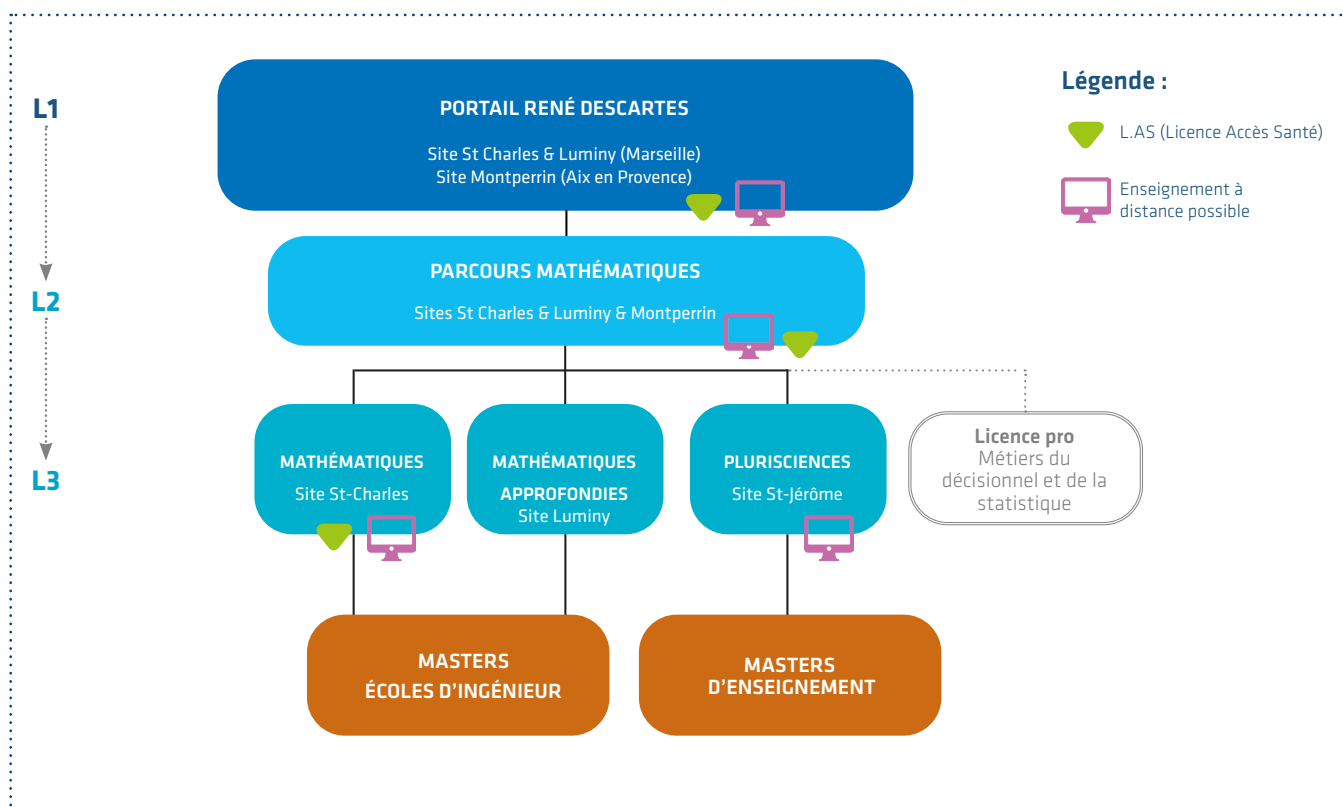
L1

L2

L3

PORTAIL RENÉ DESCARTES

Site St Charles & Luminy (Marseille)
Site Montperrin (Aix en Provence)

PARCOURS MATHÉMATIQUES

Sites St Charles & Luminy & Montperrin

MATHÉMATIQUES
Site St-Charles

MATHÉMATIQUES
APPROFONDIES
Site Luminy

PLURISCIENCES
Site St-Jérôme

Licence pro
Métiers du décisionnel et de la statistique

MASTERS
ÉCOLES D'INGÉNIEUR

MASTERS
D'ENSEIGNEMENT

Légende :

L.AS (Licence Accès Santé)

Enseignement à distance possible